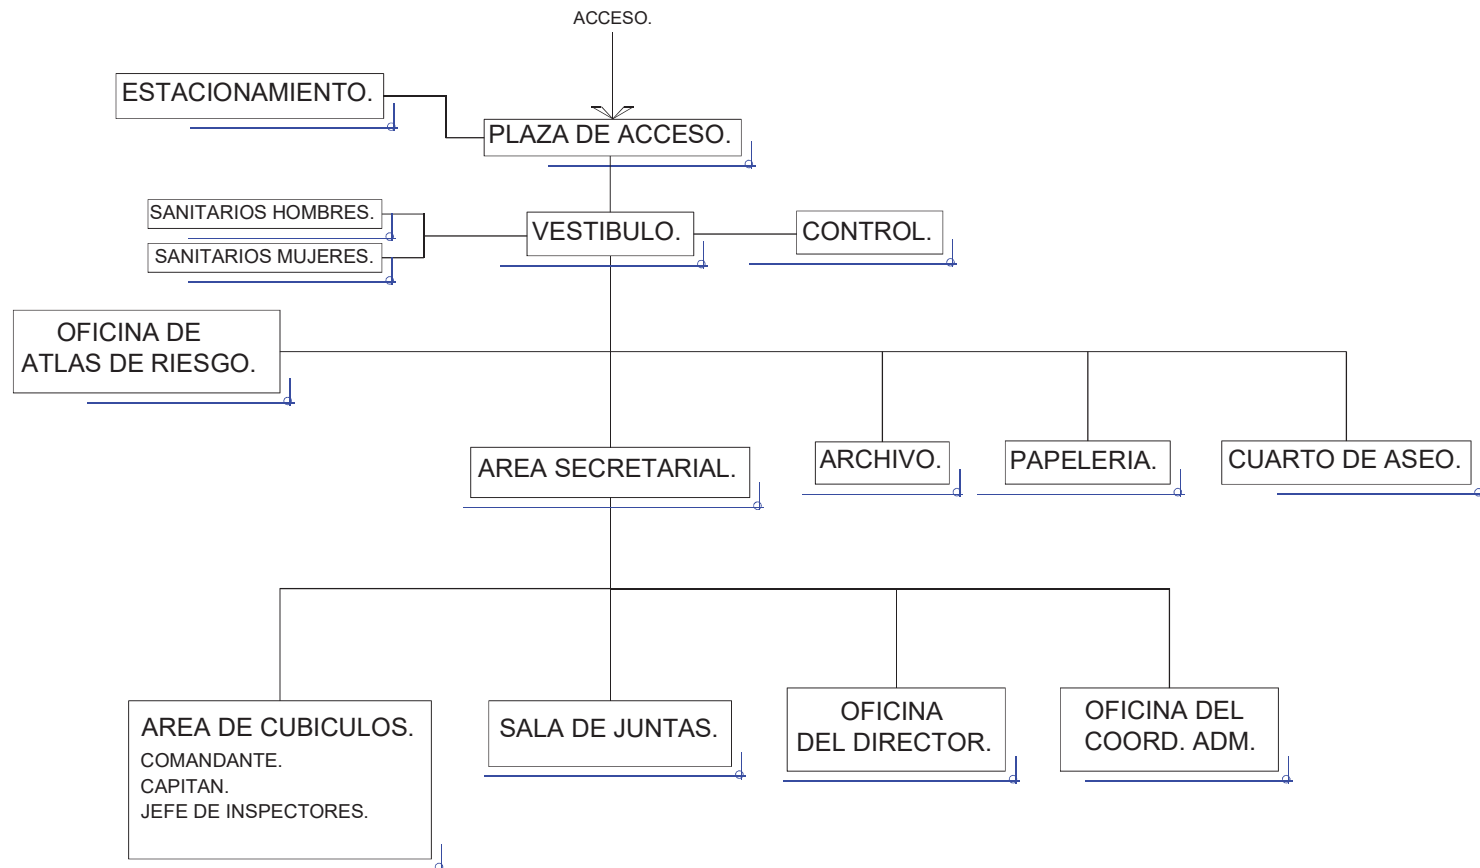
ACCESO.

ESTACIONAMIENTO.

PLAZA DE ACCESO.

SANITARIOS HOMBRES.

SANITARIOS MUJERES.

VESTIBULO.

CONTROL.

OFICINA DE ATLAS DE RIESGO.

AREA SECRETARIAL.

ARCHIVO.

PAPELERIA.

CUARTO DE ASEO.

AREA DE CUBICULOS.
COMANDANTE.
CAPITAN.
JEFE DE INSPECTORES.

SALA DE JUNTAS.

OFICINA DEL DIRECTOR.

OFICINA DEL COORD. ADM.